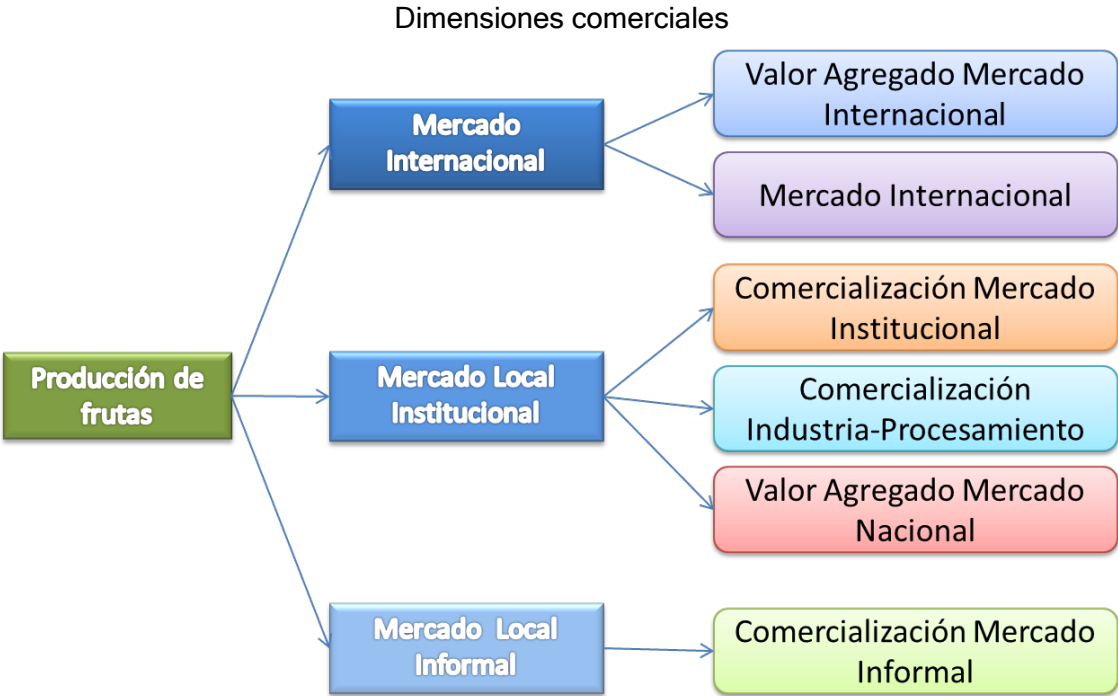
Dimensiones comerciales

Producción de frutas

Mercado Internacional

Mercado Local Institucional

Mercado Local Informal

Valor Agregado Mercado Internacional

Mercado Internacional

Comercialización Mercado Institucional

Comercialización Industria-Procesamiento

Valor Agregado Mercado Nacional

Comercialización Mercado Informal